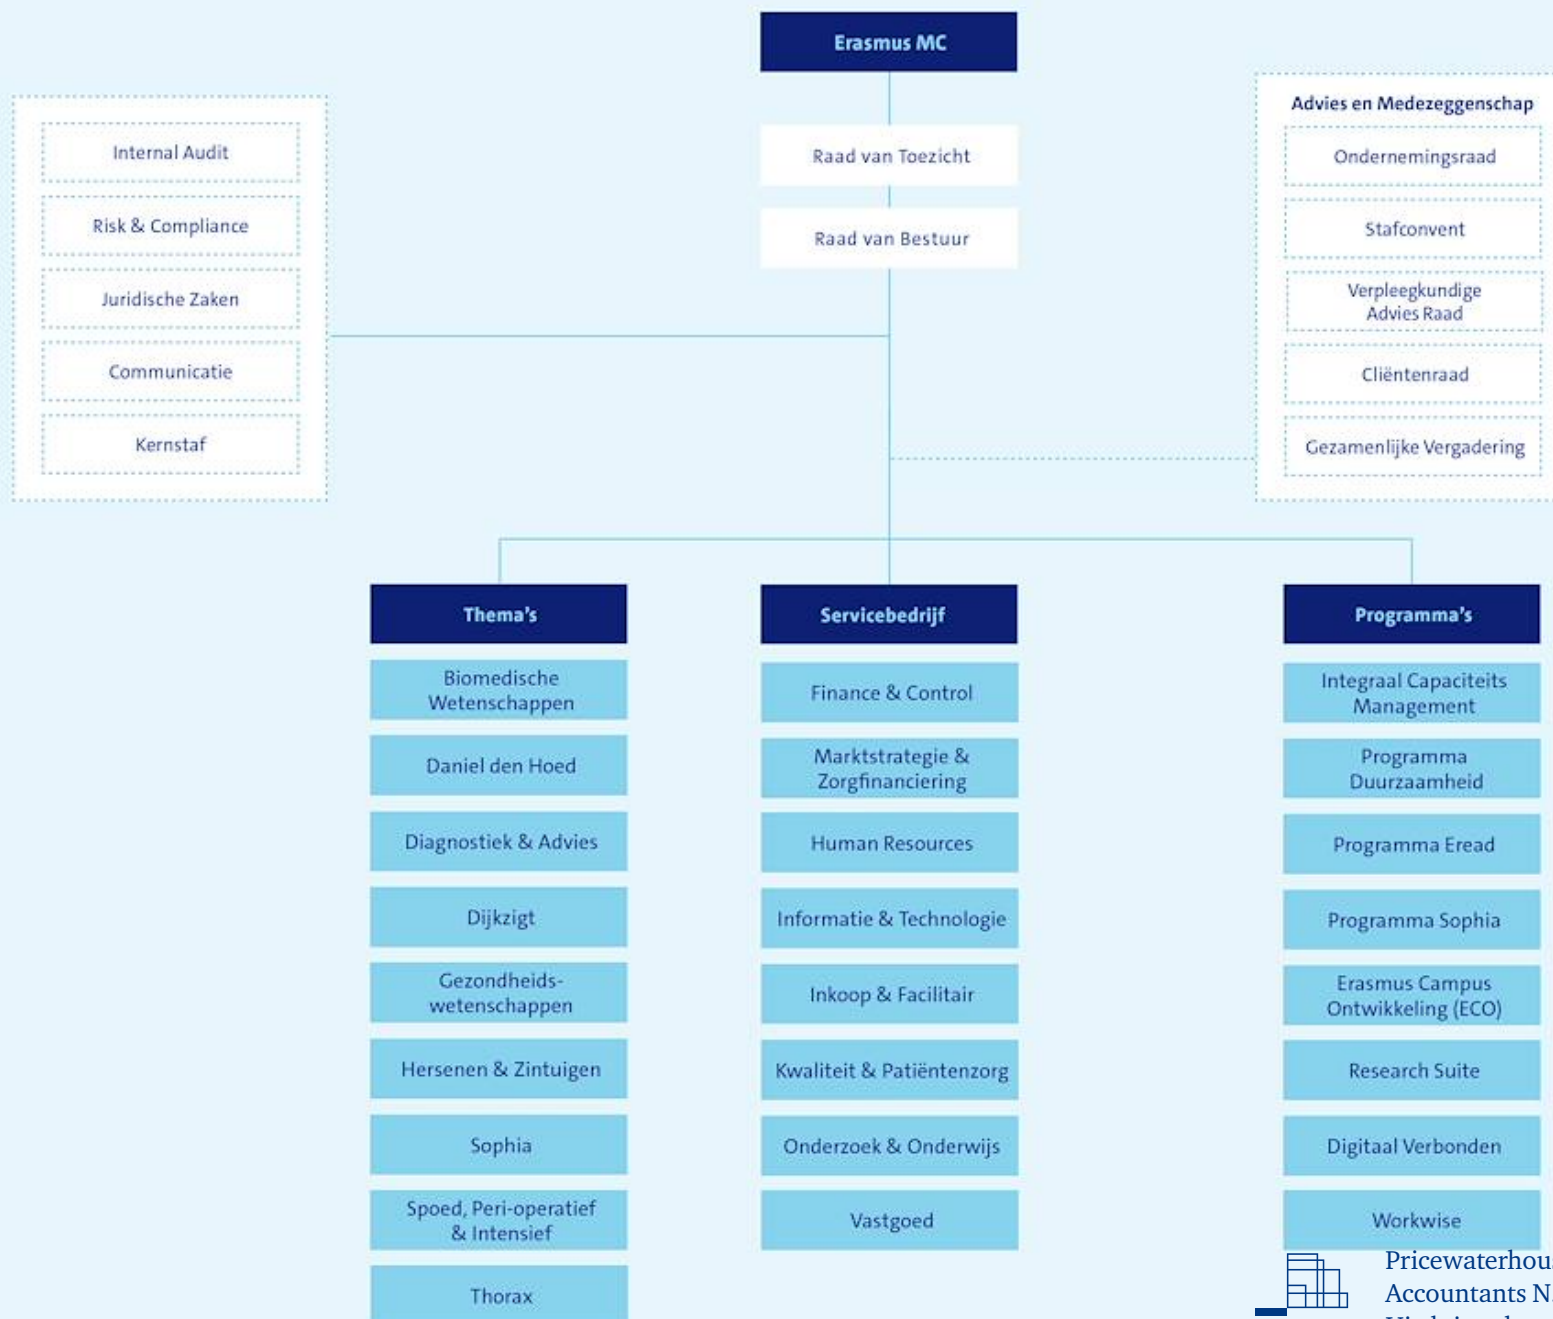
Erasmus MC

Raad van Toezicht

Raad van Bestuur

Internal Audit

Risk & Compliance

Juridische Zaken

Communicatie

Kernstaf

Advies en Medezeggenschap

Ondernemingsraad

Stafconvent

Verpleegkundige Advies Raad

Cliëntenraad

Gezamenlijke Vergadering

Thema's

Biomedische Wetenschappen

Daniel den Hoed

Diagnostiek & Advies

Dijkzigt

Gezondheids-wetenschappen

Hersenen & Zintuigen

Sophia

Spoed, Peri-operatief & Intensief

Thorax

Servicebedrijf

Finance & Control

Marktstrategie & Zorgfinanciering

Human Resources

Informatie & Technologie

Inkoop & Facilitair

Kwaliteit & Patiëntenzorg

Onderzoek & Onderwijs

Vastgoed

Programma's

Integraal Capaciteits Management

Programma Duurzaamheid

Programma Eread

Programma Sophia

Erasmus Campus Ontwikkeling (ECO)

Research Suite

Digitaal Verbonden

Workwise

Pricewaterhou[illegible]
Accountants N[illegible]
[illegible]